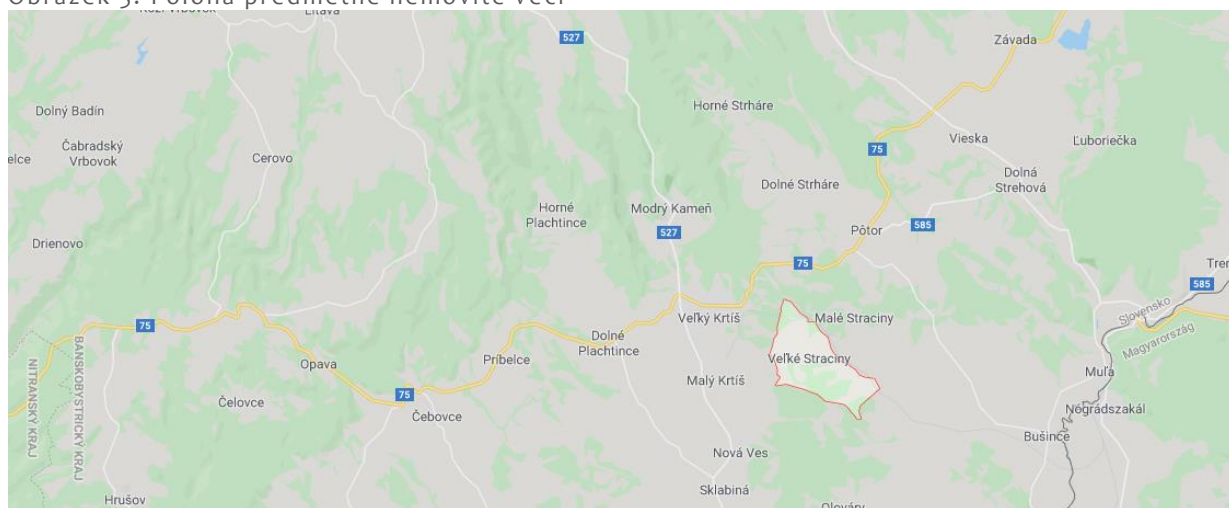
Obrázok 3: Poloha predmetnej nehnuteľnej veci

Kozí Vrbovok
Lietava
527
Závada
Dolný Badín
Horné Strháre
Čabradský Vrbovok
elce
Cerovo
75
Vieska
Ľuboriečka
Dolné Strháre
Dolná Strehová
Horné Plachtince
Modrý Kameň
527
Pôtor
585
Drienovo
75
Tren
585
75
Veľký Krtíš
Malé Straciny
Slovensko
Magyarország
Dolné Plachtince
Príbelce
Veľké Straciny
Opava
NITRIANSKY KRAJ
BANSKOBYSTRICKÝ KRAJ
75
Malý Krtíš
Muľa
Nógrádszakál
Čelovce
Čebovce
Bušince
Nová Ves
Hrušov
Sklabiná
Olováry